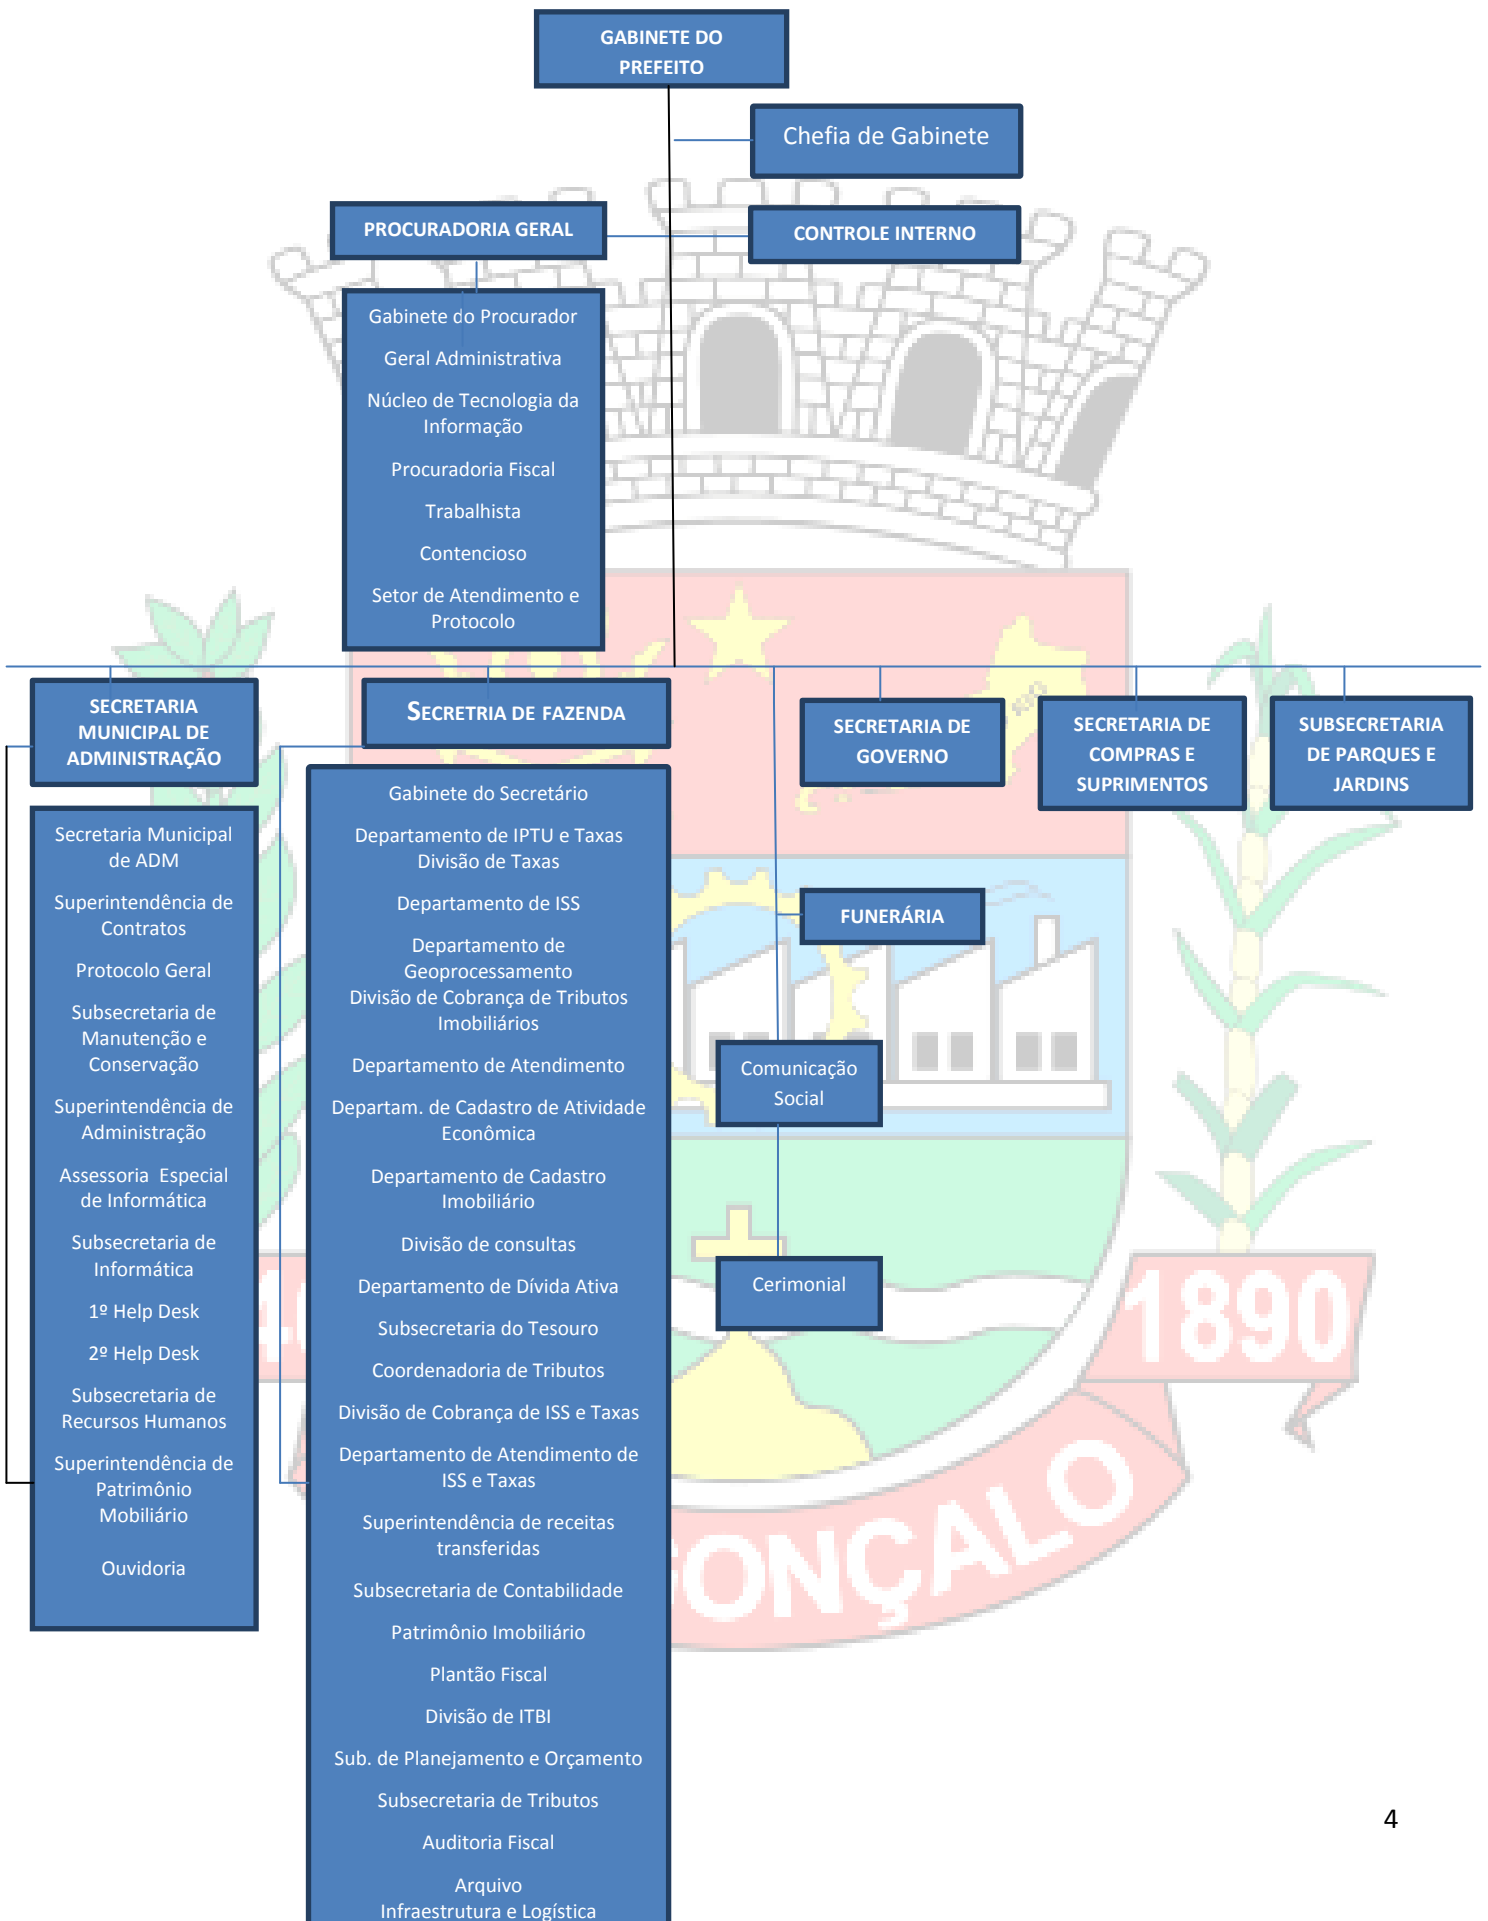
GABINETE DO PREFEITO

Chefia de Gabinete

PROCURADORIA GERAL

CONTROLE INTERNO

Gabinete do Procurador

Geral Administrativa

Núcleo de Tecnologia da Informação

Procuradoria Fiscal

Trabalhista

Contencioso

Setor de Atendimento e Protocolo

SECRETARIA MUNICIPAL DE ADMINISTRAÇÃO

SECRETRIA DE FAZENDA

SECRETARIA DE GOVERNO

SECRETARIA DE COMPRAS E SUPRIMENTOS

SUBSECRETARIA DE PARQUES E JARDINS

Secretaria Municipal de ADM

Superintendência de Contratos

Protocolo Geral

Subsecretaria de Manutenção e Conservação

Superintendência de Administração

Assessoria Especial de Informática

Subsecretaria de Informática

1º Help Desk

2º Help Desk

Subsecretaria de Recursos Humanos

Superintendência de Patrimônio Mobiliário

Ouvidoria

Gabinete do Secretário

Departamento de IPTU e Taxas
Divisão de Taxas

Departamento de ISS

Departamento de Geoprocessamento
Divisão de Cobrança de Tributos Imobiliários

Departamento de Atendimento

Departam. de Cadastro de Atividade Econômica

Departamento de Cadastro Imobiliário

Divisão de consultas

Departamento de Dívida Ativa

Subsecretaria do Tesouro

Coordenadoria de Tributos

Divisão de Cobrança de ISS e Taxas

Departamento de Atendimento de ISS e Taxas

Superintendência de receitas transferidas

Subsecretaria de Contabilidade

Patrimônio Imobiliário

Plantão Fiscal

Divisão de ITBI

Sub. de Planejamento e Orçamento

Subsecretaria de Tributos

Auditoria Fiscal

Arquivo
Infraestrutura e Logística

FUNERÁRIA

Comunicação Social

Cerimonial

1890

GONÇALO

4